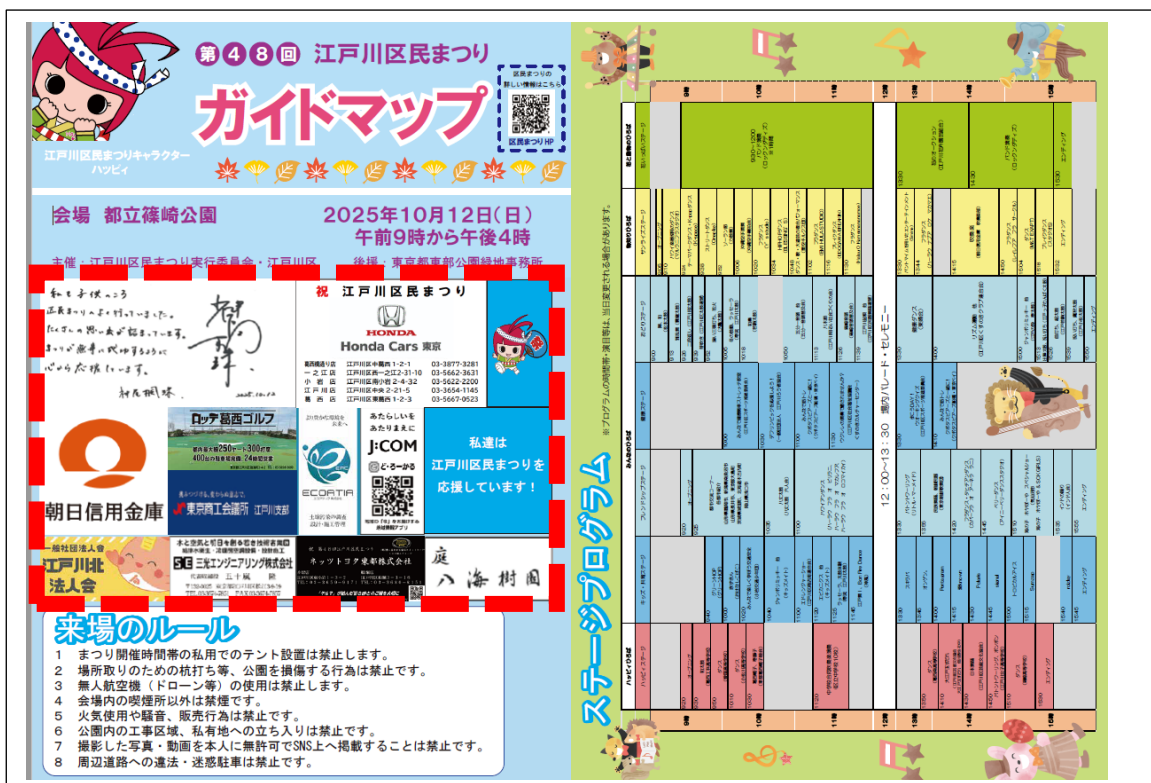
第48回 江戸川区民まつり

ガイドマップ

区民まつりの新しい情報はこちら

区民まつりHP

江戸川区民まつりキャラクター
ハッピィ

会場 都立篠崎公園

2025年10月12日(日)
午前9時から午後4時

主催：江戸川区民まつり実行委員会・江戸川区　後援：東京都東部公園緑地事務所

私も子供のころ
江戸川区民まつりによく行っていました。
たくさんの思い出が詰まっています。
まつりが盛大に成功するように
心から応援しています。

村尾桐珠

祝 江戸川区民まつり

HONDA
Honda Cars 東京

葛西橋通り店 江戸川区中葛西 1-2-1 03-3877-3281
一之江店 江戸川区西一之江2-31-18 03-5662-3631
小岩店 江戸川区南小岩 2-43-32 03-5622-2200
江戸川店 江戸川区中央 2-21-5 03-3654-1145
葛西店 江戸川区東葛西 1-2-3 03-5667-0523

朝日信用金庫

ロッテ葛西ゴルフ

東京商工会議所 江戸川支部

ECOATIA

あたらしいを あたりまえに
J:COM

私達は
江戸川区民まつりを
応援しています！

一般社団法人
江戸川北法人会

三光エンジニアリング株式会社

ネットワーク東部株式会社

庭 八海樹園

来場のルール

1　まつり開催時間帯の私用でのテント設置は禁止します。
2　場所取りのための杭打ち等、公園を損傷する行為は禁止です。
3　無人航空機（ドローン等）の使用は禁止します。
4　会場内の喫煙所以外は禁煙です。
5　火気使用や騒音、販売行為は禁止です。
6　公園内の工事区域、私有地への立ち入りは禁止です。
7　撮影した写真・動画を本人に無許可でSNS上へ掲載することは禁止です。
8　周辺道路への違法・迷惑駐車は禁止です。

ステージプログラム

※プログラムの時間帯・演目等は、当日変更する場合があります。

12：00～13：30 還ちパレード・セレモニー

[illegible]